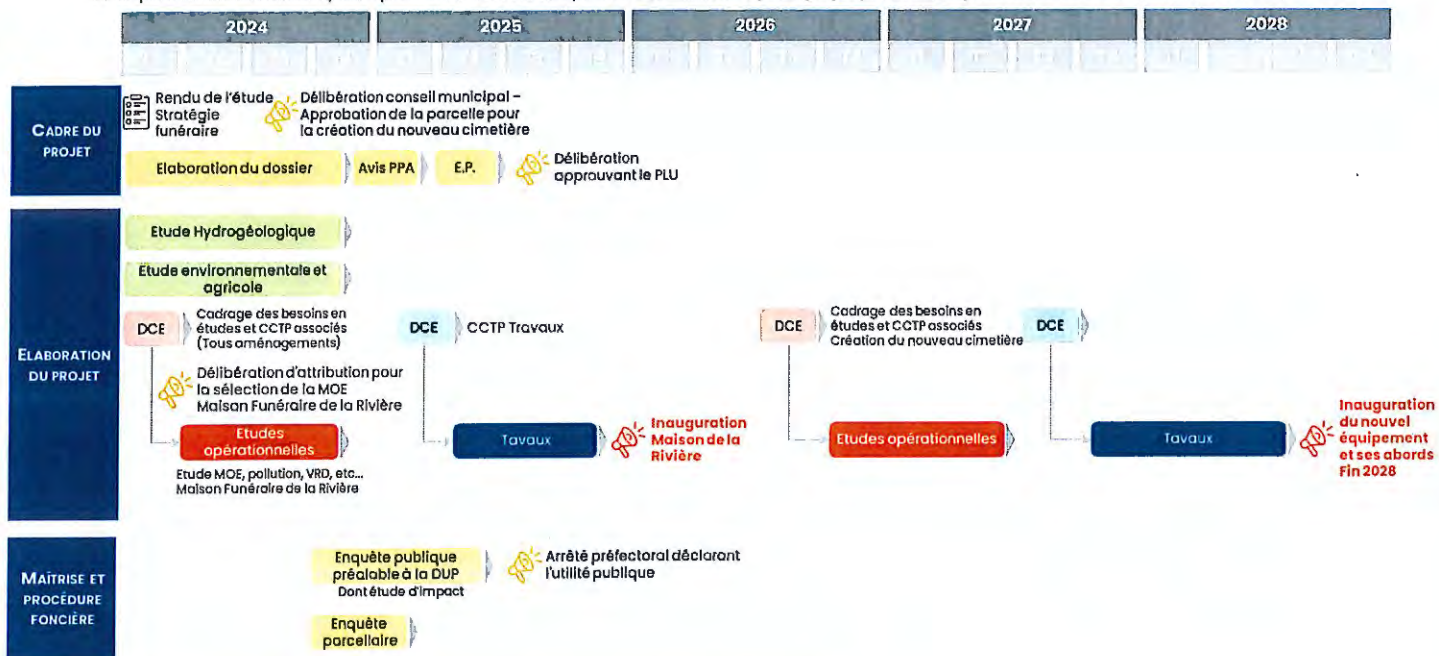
2024
2025
2026
2027
2028

CADRE DU PROJET

Rendu de l'étude Stratégie funéraire

Délibération conseil municipal – Approbation de la parcelle pour la création du nouveau cimetière

Elaboration du dossier
Avis PPA
E.P.
Délibération approuvant le PLU

ELABORATION DU PROJET

Etude Hydrogéologique

Etude environnementale et agricole

DCE
Cadrage des besoins en études et CCTP associés (Tous aménagements)

DCE
CCTP Travaux

DCE
Cadrage des besoins en études et CCTP associés Création du nouveau cimetière

DCE

Délibération d'attribution pour la sélection de la MOE Maison Funéraire de la Rivière

Etudes opérationnelles
Etude MOE, pollution, VRD, etc… Maison Funéraire de la Rivière

Tavaux

Inauguration Maison de la Rivière

Etudes opérationnelles

Tavaux

Inauguration du nouvel équipement et ses abords Fin 2028

MAÎTRISE ET PROCÉDURE FONCIÈRE

Enquête publique préalable à la DUP
Dont étude d'impact

Arrêté préfectoral déclarant l'utilité publique

Enquête parcellaire